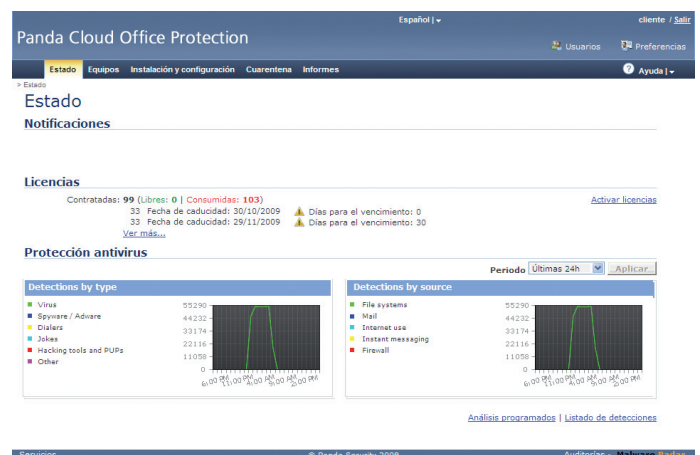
Español | ▾

cliente / Salir

Panda Cloud Office Protection

Usuarios

Preferencias

Estado Equipos Instalación y configuración Cuarentena Informes

Ayuda | ▾

> Estado

Estado

Notificaciones

Licencias

Contratadas: 99 (Libres: 0 | Consumidas: 103)

33 Fecha de caducidad: 30/10/2009 Días para el vencimiento: 0

33 Fecha de caducidad: 29/11/2009 Días para el vencimiento: 30

Ver más...

Activar licencias

Protección antivirus

Periodo Últimas 24h Aplicar

Detections by type

Virus
Spyware / Adware
Dialers
Jokes
Hacking tools and PUPs
Other

55290
44232
33174
22116
11058
0

6:00 PM 11:00 PM 4:00 AM 9:00 AM 2:00 PM

Detections by source

File systems
Mail
Internet use
Instant messaging
Firewall

55290
44232
33174
22116
11058
0

6:00 PM 11:00 PM 4:00 AM 9:00 AM 2:00 PM

Análisis programados | Listado de detecciones

Servicios © Panda Security 2009 Auditorías - Malware Radar